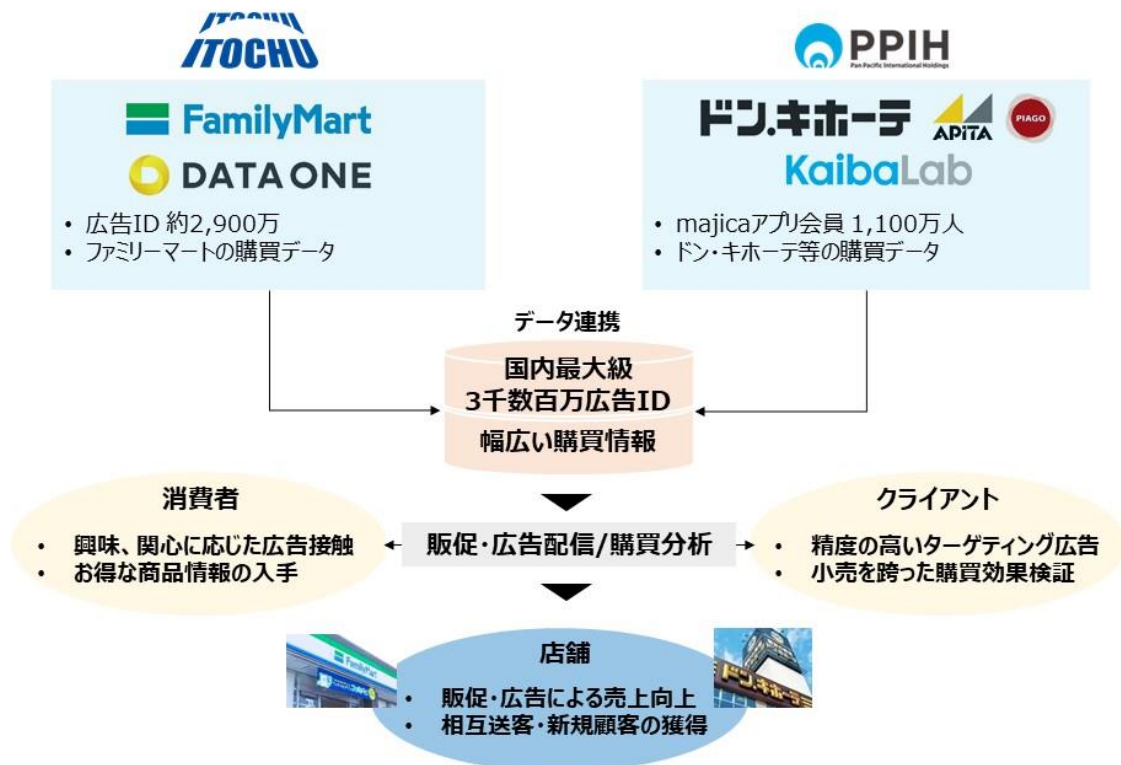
ITOCHU

PPIH
Pan Pacific International Holdings

FamilyMart
DATA ONE
• 広告ID 約2,900万
• ファミリーマートの購買データ

ドン.キホーテ APiTA PIAGO
KaibaLab
• majicaアプリ会員 1,100万人
• ドン・キホーテ等の購買データ

データ連携

国内最大級
3千数百万広告ID
幅広い購買情報

消費者
• 興味、関心に応じた広告接触
• お得な商品情報の入手

販促・広告配信/購買分析

クライアント
• 精度の高いターゲティング広告
• 小売を跨った購買効果検証

店舗
• 販促・広告による売上向上
• 相互送客・新規顧客の獲得